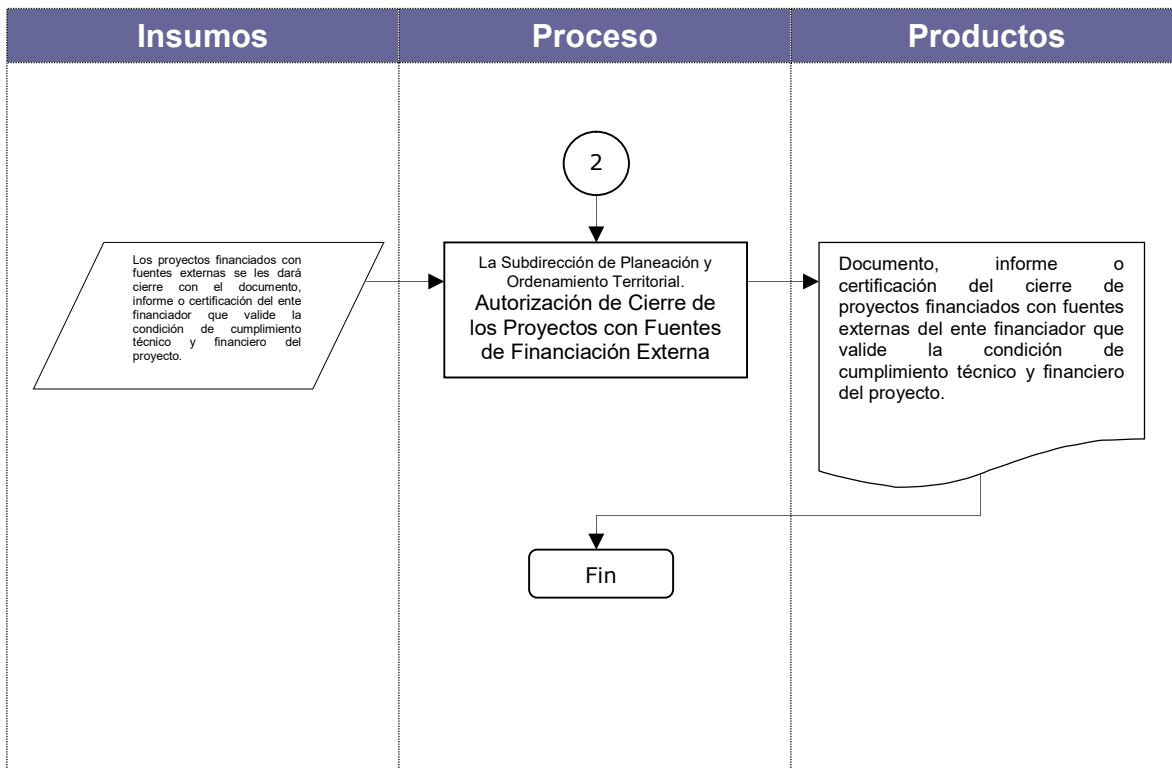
Insumos

Proceso

Productos

2

Los proyectos financiados con fuentes externas se les dará cierre con el documento, informe o certificación del ente financiador que valide la condición de cumplimiento técnico y financiero del proyecto.

La Subdirección de Planeación y Ordenamiento Territorial.
Autorización de Cierre de los Proyectos con Fuentes de Financiación Externa

Documento, informe o certificación del cierre de proyectos financiados con fuentes externas del ente financiador que valide la condición de cumplimiento técnico y financiero del proyecto.

Fin